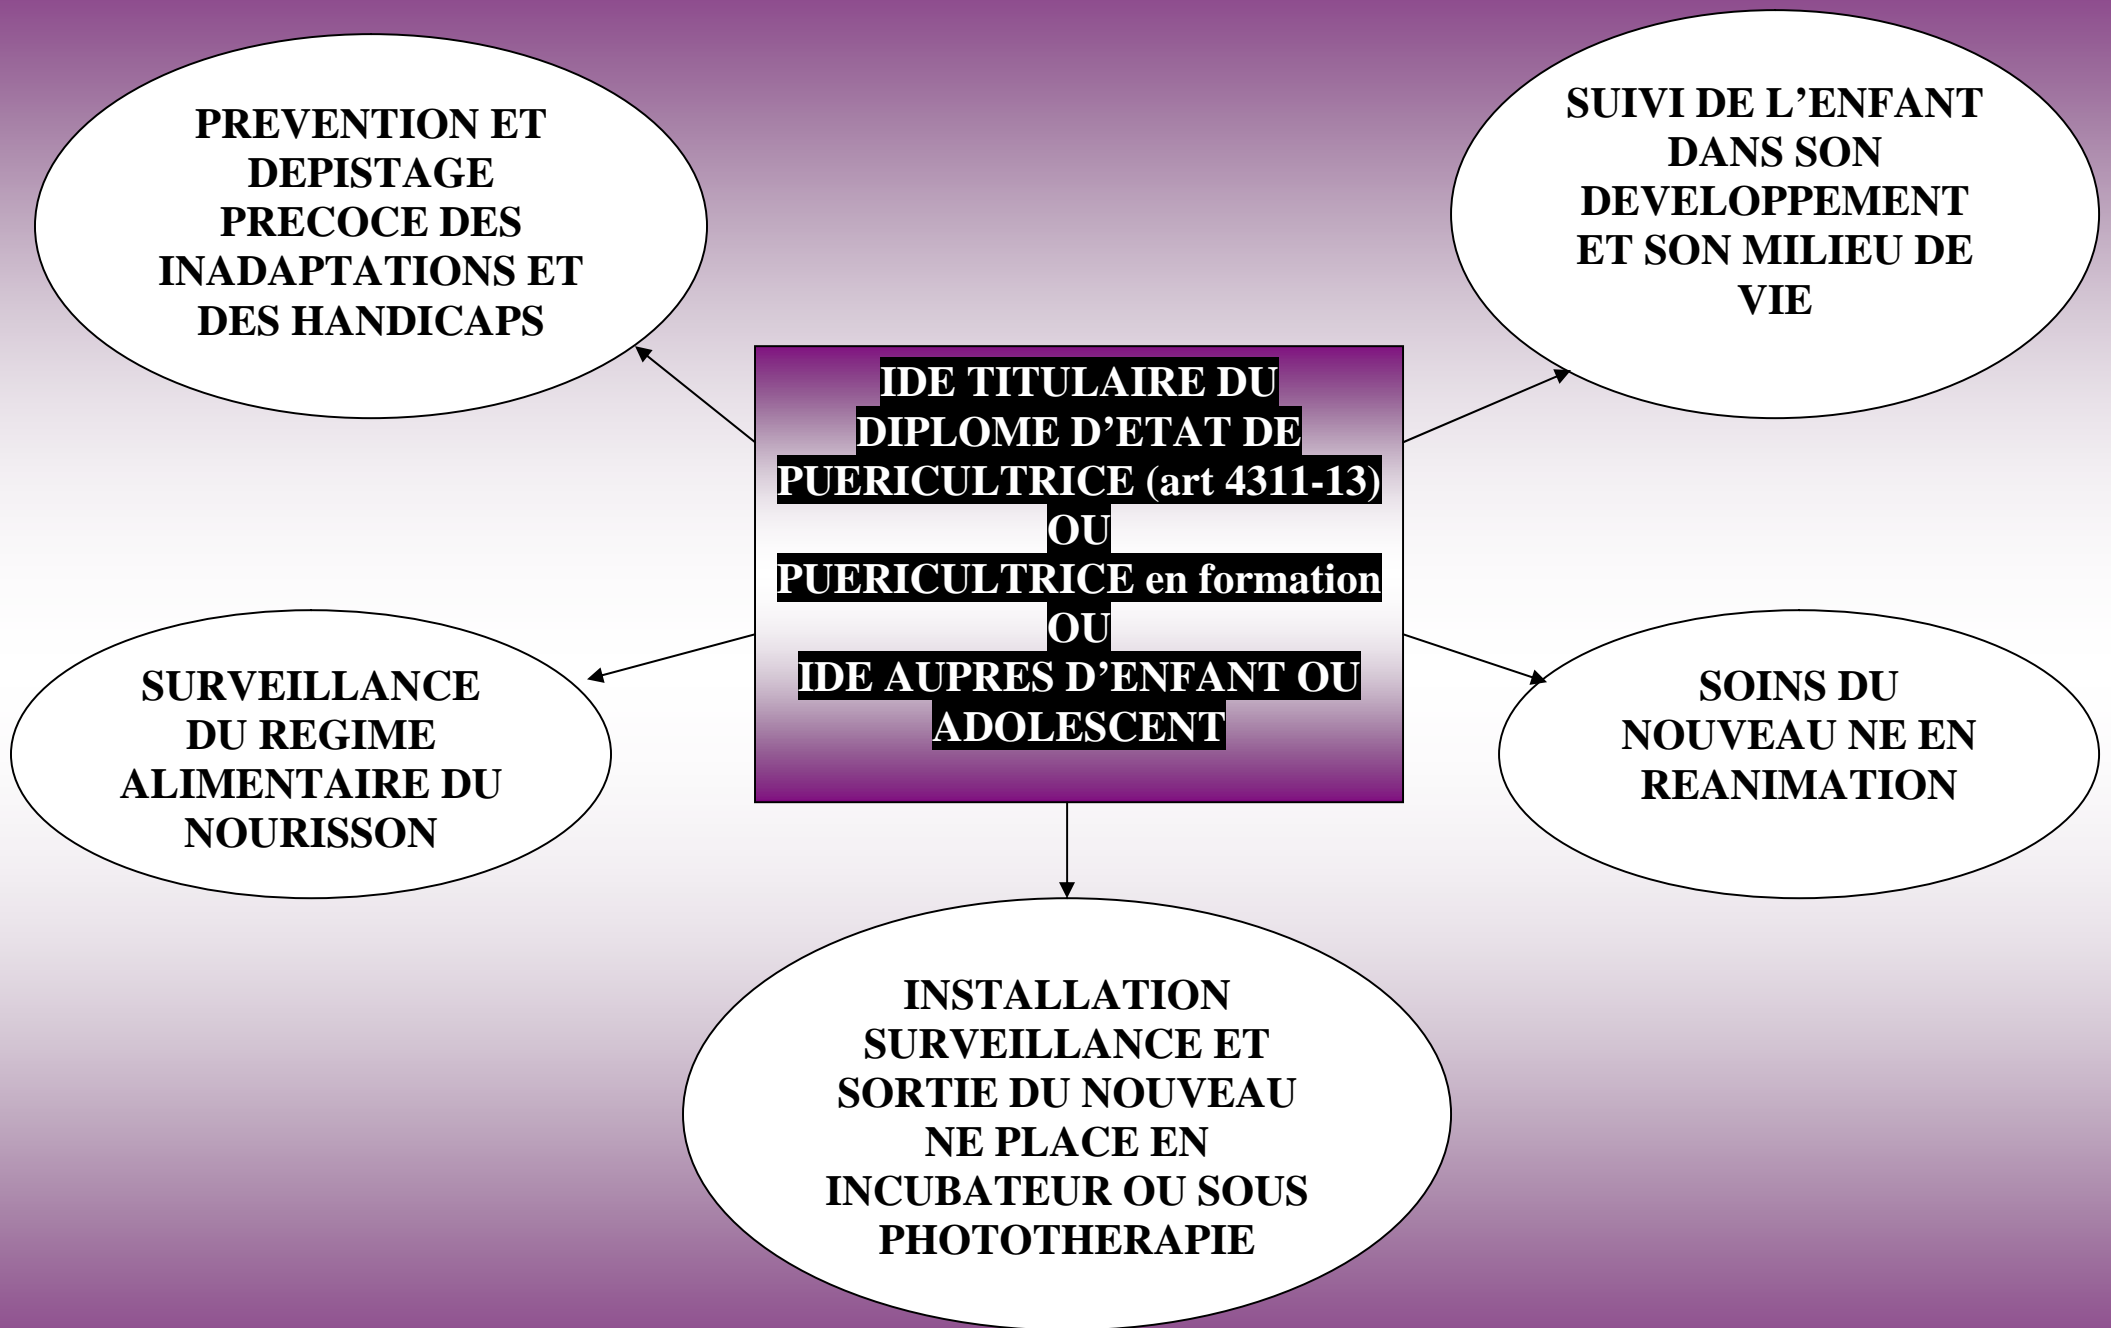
IDE TITULAIRE DU DIPLOME D'ETAT DE PUERICULTRICE (art 4311-13)
OU
PUERICULTRICE en formation
OU
IDE AUPRES D'ENFANT OU ADOLESCENT

PREVENTION ET DEPISTAGE PRECOCE DES INADAPTATIONS ET DES HANDICAPS

SUIVI DE L'ENFANT DANS SON DEVELOPPEMENT ET SON MILIEU DE VIE

SURVEILLANCE DU REGIME ALIMENTAIRE DU NOURISSON

SOINS DU NOUVEAU NE EN REANIMATION

INSTALLATION SURVEILLANCE ET SORTIE DU NOUVEAU NE PLACE EN INCUBATEUR OU SOUS PHOTOTHERAPIE